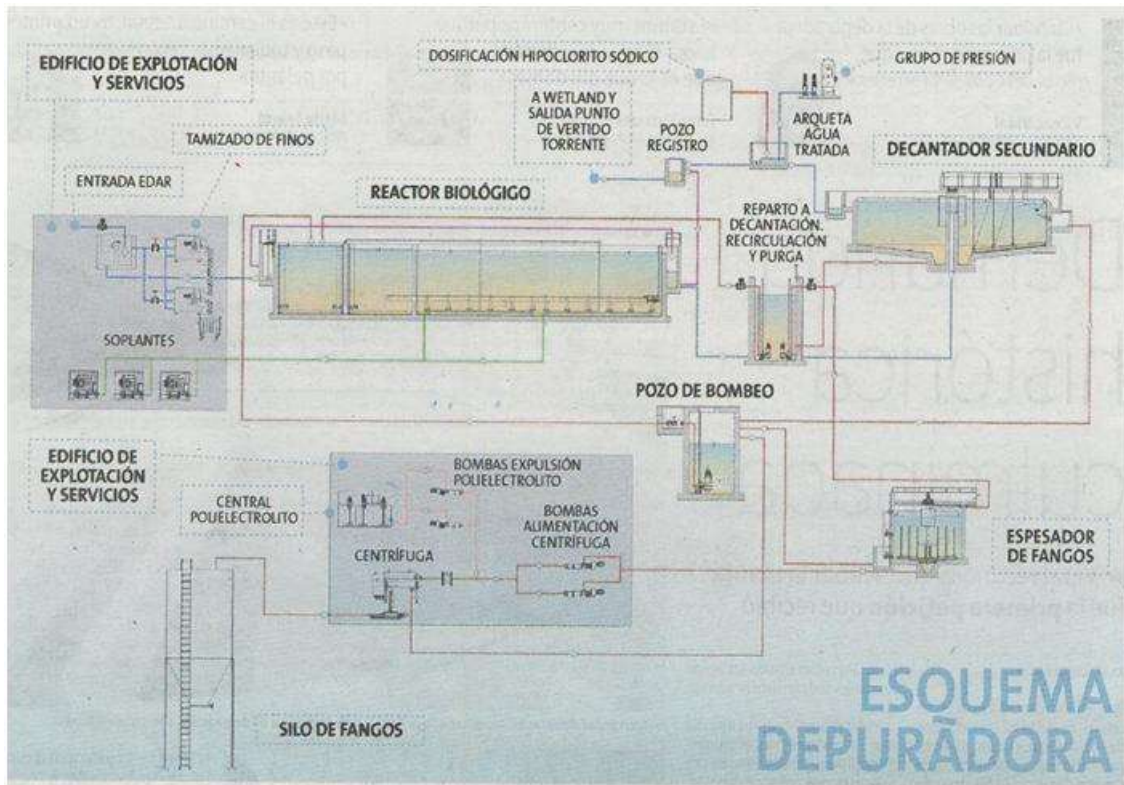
EDIFICIO DE EXPLOTACIÓN Y SERVICIOS

TAMIZADO DE FINOS

ENTRADA EDAR

DOSIFICACIÓN HIPOCLORITO SÓDICO

GRUPO DE PRESIÓN

A WETLAND Y SALIDA PUNTO DE VERTIDO TORRENTE

POZO REGISTRO

ARQUETA AGUA TRATADA

DECANTADOR SECUNDARIO

REACTOR BIOLÓGIGO

REPARTO A DECANTACIÓN, RECIRCULACIÓN Y PURGA

SOPLANTES

POZO DE BOMBEO

EDIFICIO DE EXPLOTACIÓN Y SERVICIOS

BOMBAS EXPULSIÓN POLIELECTROLITO

CENTRAL POLIELECTROLITO

BOMBAS ALIMENTACIÓN CENTRÍFUGA

CENTRÍFUGA

ESPESADOR DE FANGOS

SILO DE FANGOS

ESQUEMA DEPURADORA